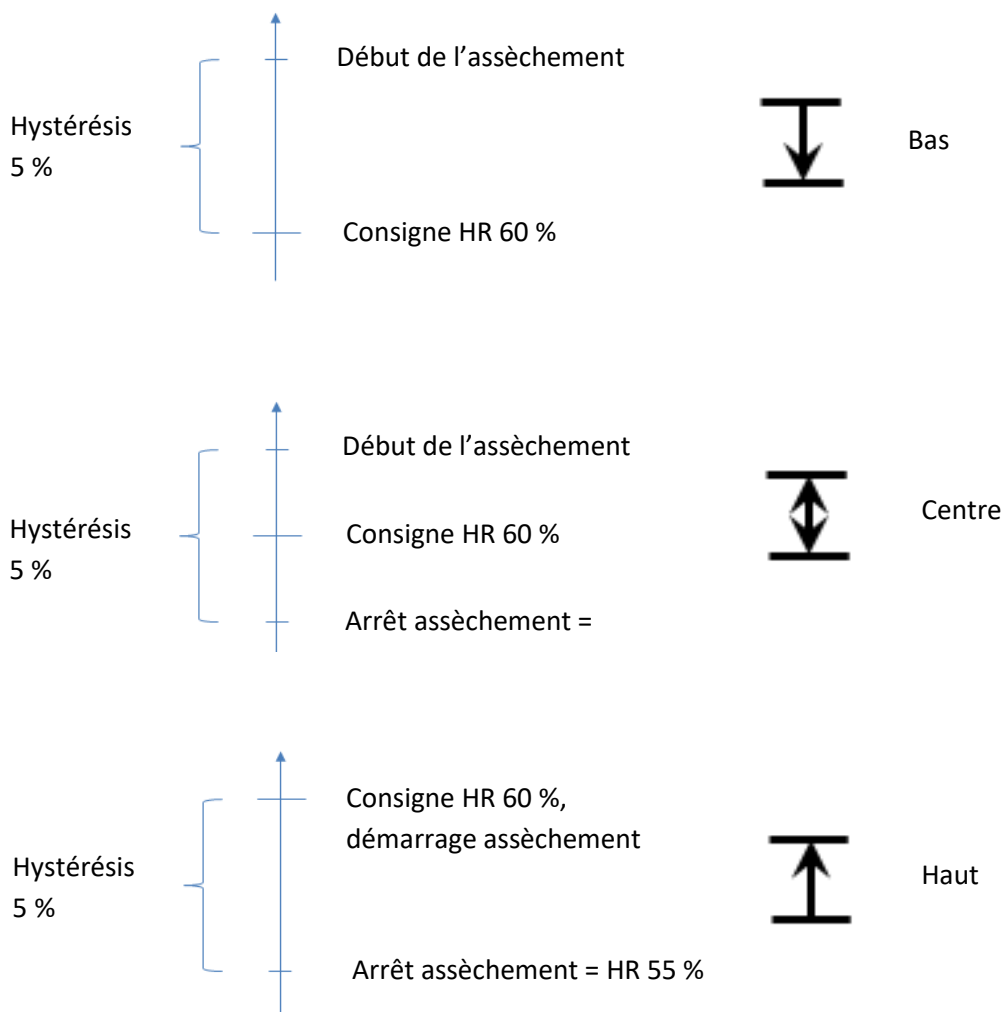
Hystérésis 5 %

Début de l’assèchement

Consigne HR 60 %

Bas

Hystérésis 5 %

Début de l’assèchement

Consigne HR 60 %

Arrêt assèchement =

Centre

Hystérésis 5 %

Consigne HR 60 %, démarrage assèchement

Arrêt assèchement = HR 55 %

Haut